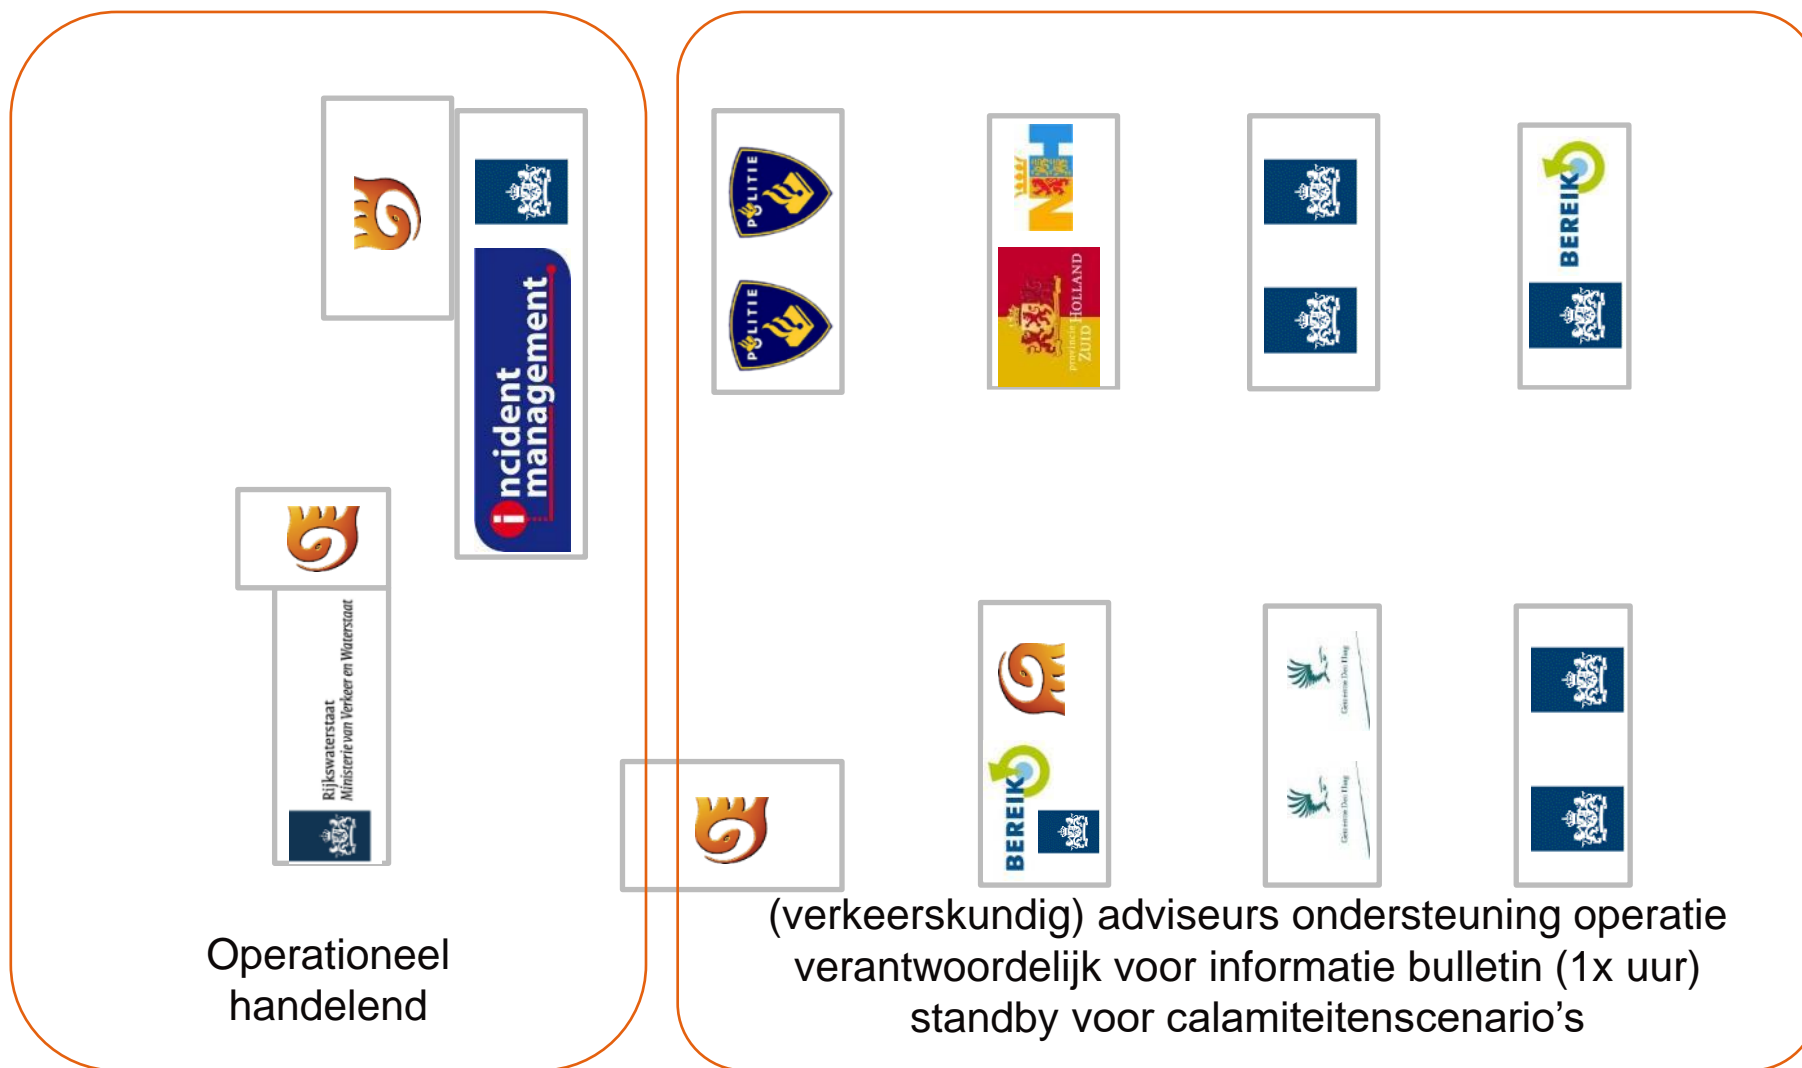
incident management

Rijkswaterstaat
Ministerie van Verkeer en Waterstaat

Operationeel handelend

POLITIE

POLITIE

provincie HOLLAND ZUID

BEREIK

BEREIK

Gemeente Den Haag

Gemeente Den Haag

(verkeerskundig) adviseurs ondersteuning operatie
verantwoordelijk voor informatie bulletin (1x uur)
standby voor calamiteitenscenario’s